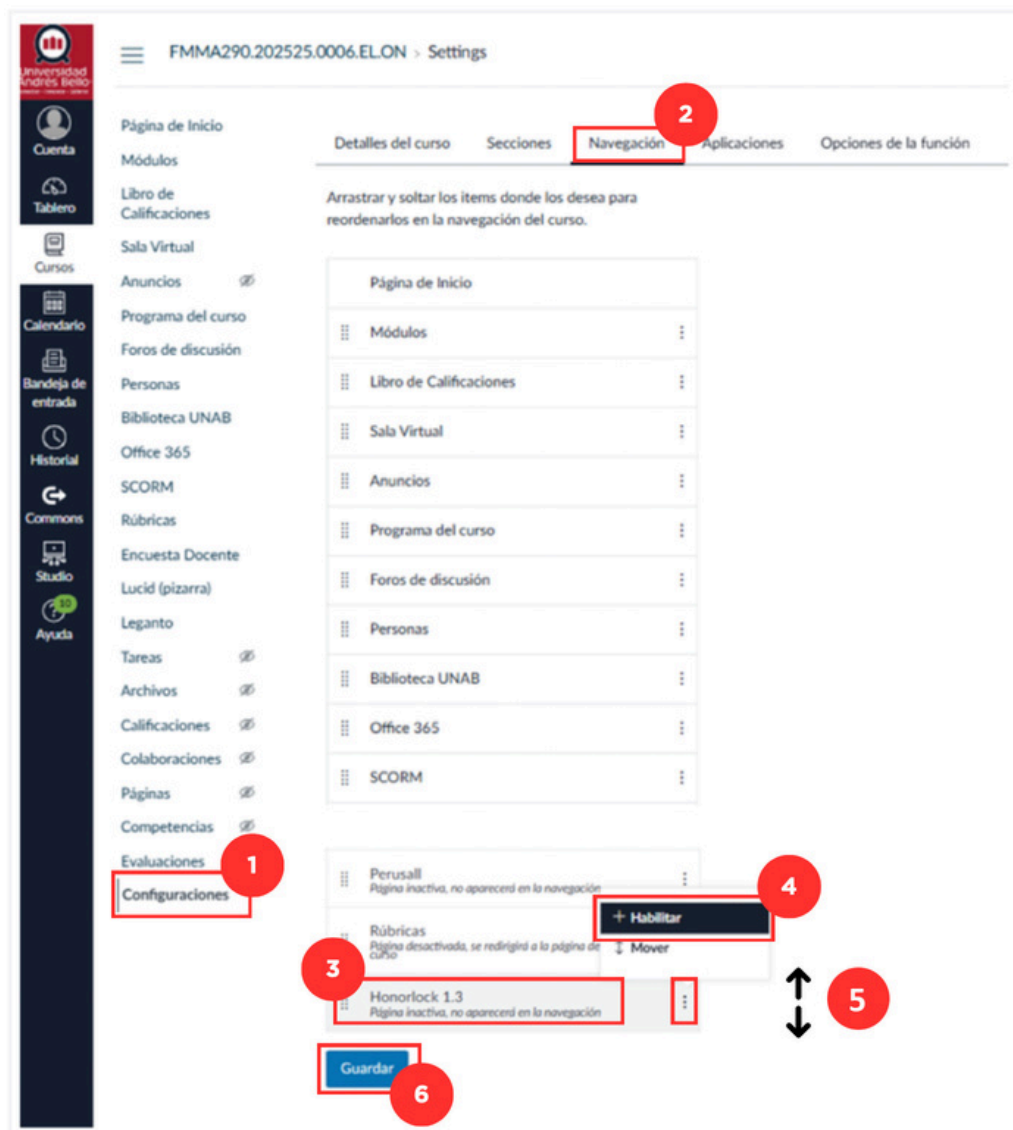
Universidad Andrés Bello

Cuenta

Tablero

Cursos

Calendario

Bandeja de entrada

Historial

Commons

Studio

10

Ayuda

FMMA290.202525.0006.EL.ON > Settings

Página de Inicio
Módulos
Libro de Calificaciones
Sala Virtual
Anuncios
Programa del curso
Foros de discusión
Personas
Biblioteca UNAB
Office 365
SCORM
Rúbricas
Encuesta Docente
Lucid (pizarra)
Leganto
Tareas
Archivos
Calificaciones
Colaboraciones
Páginas
Competencias
Evaluaciones
Configuraciones

1

Detalles del curso | Secciones | Navegación | Aplicaciones | Opciones de la función

2

Arrastrar y soltar los ítems donde los desea para reordenarlos en la navegación del curso.

Página de Inicio
Módulos
Libro de Calificaciones
Sala Virtual
Anuncios
Programa del curso
Foros de discusión
Personas
Biblioteca UNAB
Office 365
SCORM

Perusall
Página inactiva, no aparecerá en la navegación

Rúbricas
Página desactivada, se redirigirá a la página de curso

Honorlock 1.3
Página inactiva, no aparecerá en la navegación

3

+ Habilitar
Mover

4

5

Guardar

6